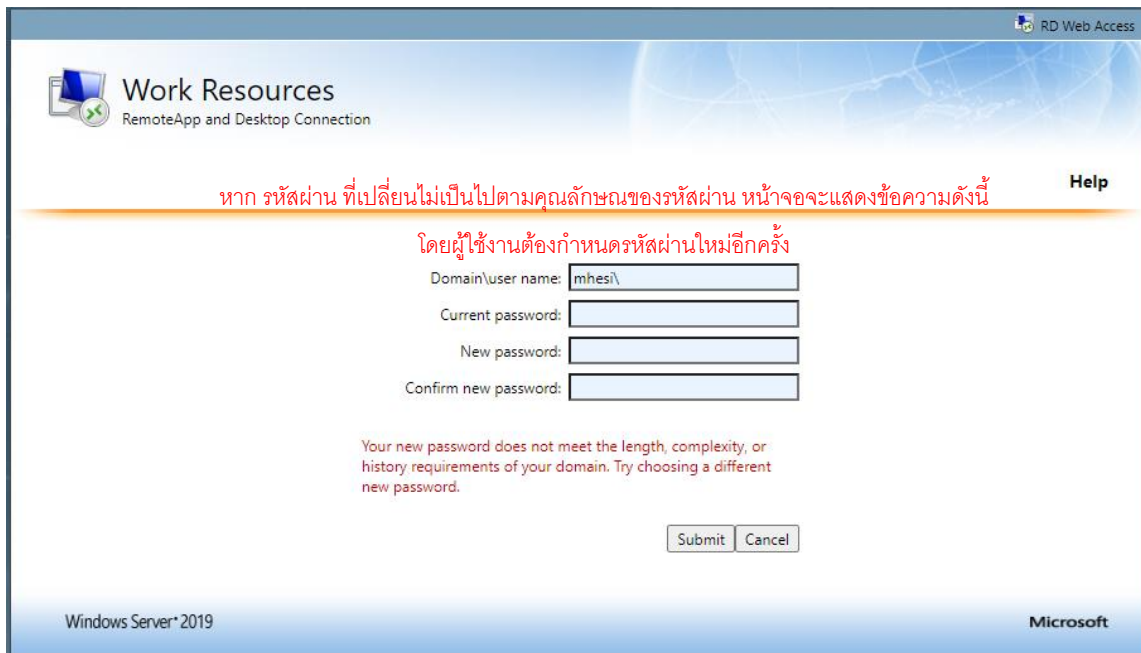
RD Web Access

Work Resources
RemoteApp and Desktop Connection

Help

หาก รหัสผ่าน ที่เปลี่ยนไม่เป็นไปตามคุณลักษณของรหัสผ่าน หน้าจอจะแสดงข้อความดังนี้

โดยผู้ใช้งานต้องกำหนดรหัสผ่านใหม่อีกครั้ง

Domain\user name: mhesi\

Current password:

New password:

Confirm new password:

Your new password does not meet the length, complexity, or history requirements of your domain. Try choosing a different new password.

Submit Cancel

Windows Server® 2019

Microsoft